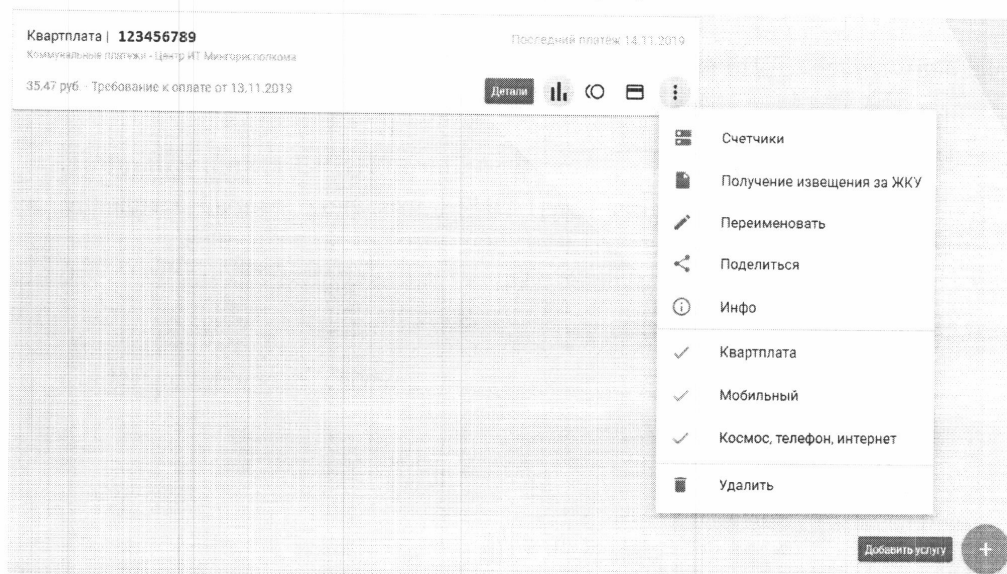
Квартплата | **123456789**
Коммунальные платежи - Центр ИТ Мингорисполкома

Последний платеж 14.11.2019

35.47 руб. - Требование к оплате от 13.11.2019

Детали

Счетчики

Получение извещения за ЖКУ

Переименовать

Поделиться

Инфо

Квартплата

Мобильный

Космос, телефон, интернет

Удалить

Добавить услугу

+